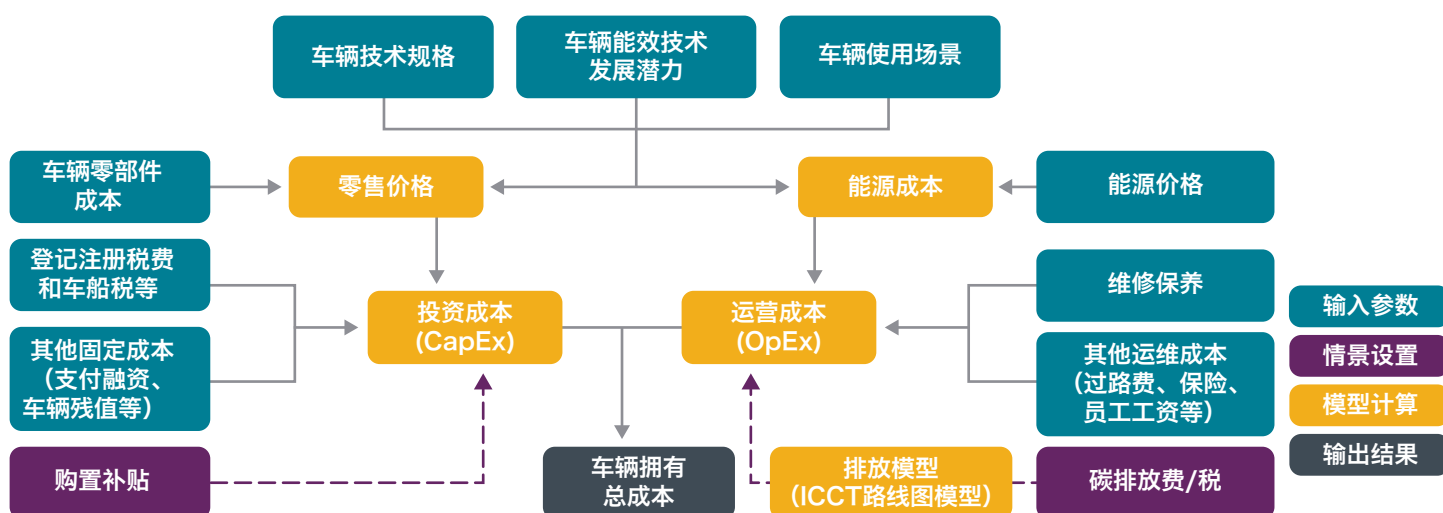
车辆技术规格

车辆能效技术发展潜力

车辆使用场景

车辆零部件成本

零售价格

能源成本

能源价格

登记注册税费和车船税等

其他固定成本（支付融资、车辆残值等）

投资成本 (CapEx)

运营成本 (OpEx)

维修保养

其他运维成本（过路费、保险、员工工资等）

购置补贴

车辆拥有总成本

排放模型 (ICCT路线图模型)

碳排放费/税

输入参数

情景设置

模型计算

输出结果